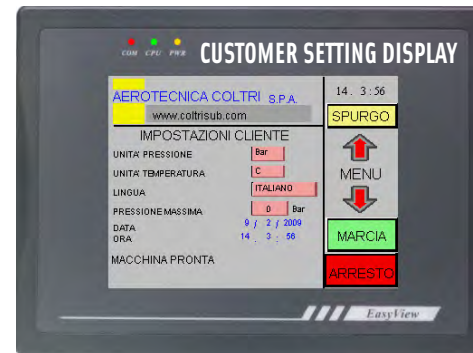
COM CPU PWR
CUSTOMER SETTING DISPLAY

AEROTECNICA COLTRI S.P.A.
www.coltrisub.com
IMPOSTAZIONI CLIENTE
UNITA' PRESSIONE Bar
UNITA' TEMPERATURA C
LINGUA ITALIANO
PRESSIONE MASSIMA 0 Bar
DATA 9 / 2 / 2009
ORA 14 : 3 : 56
MACCHINA PRONTA

14 : 3 : 56
SPURGO
MENU
MARCIA
ARRESTO

EasyView